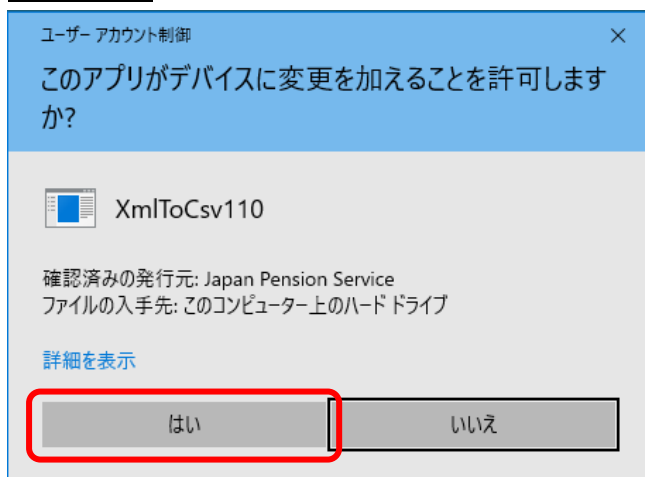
ユーザー アカウント制御

×

このアプリがデバイスに変更を加えることを許可しますか?

XmlToCsv110

確認済みの発行元: Japan Pension Service
ファイルの入手先: このコンピューター上のハード ドライブ

詳細を表示

はい

いいえ